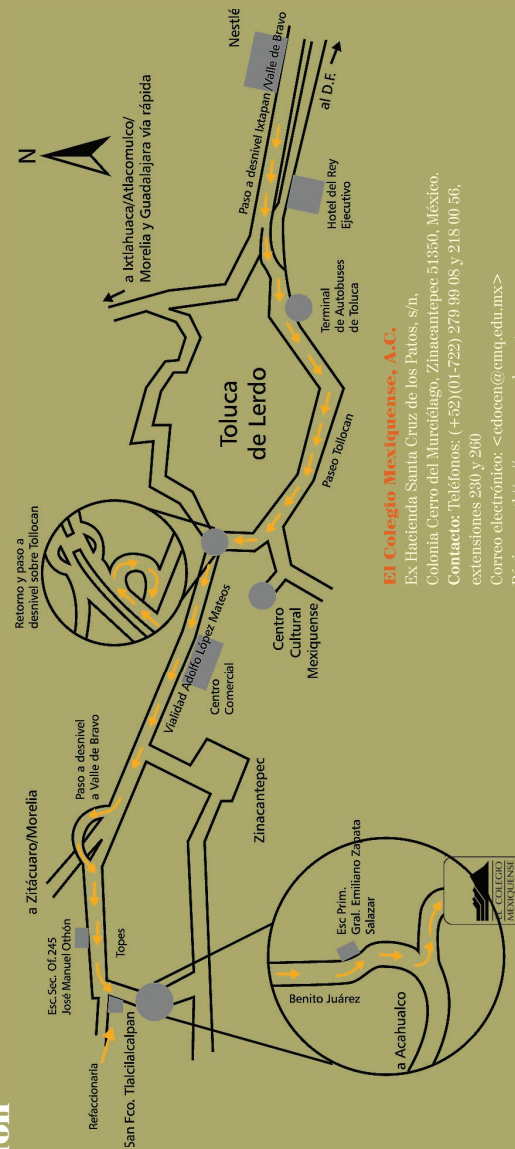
Nestlé
Paso a desnivel Ixtapan /Valle de Bravo
al D.F.
N
a Ixtlahuaca/Atlacomulco/ Morelia y Guadalajara vía rápida
Hotel del Rey Ejecutivo
Terminal de Autobuses de Toluca
Toluca de Lerdo
Paseo Tollocan
Retorno y paso a desnivel sobre Tollocan
Centro Cultural Mexiquense
Vialidad Adolfo López Mateos
Centro Comercial
Paso a desnivel a Valle de Bravo
a Zitácuaro/Morelia
Zinacantepec
Esc. Sec. Of. 245 José Manuel Othón
Topes
Refaccionaria
San Fco. Tlalcilalcalpan
Esc Prim. Gral. Emiliano Zapata Salazar
Benito Juárez
a Acahualco
EL COLEGIO MEXIQUENSE

El Colegio Mexiquense, A.C.
Ex Hacienda Santa Cruz de los Patos, s/n,
Colonia Cerro del Murciélago, Zinacantepec 51350, México.
Contacto: Teléfonos: (+52)(01-722) 279 99 08 y 218 00 56, extensiones 230 y 260
Correo electrónico: <cdocen@cmq.edu.mx>
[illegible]